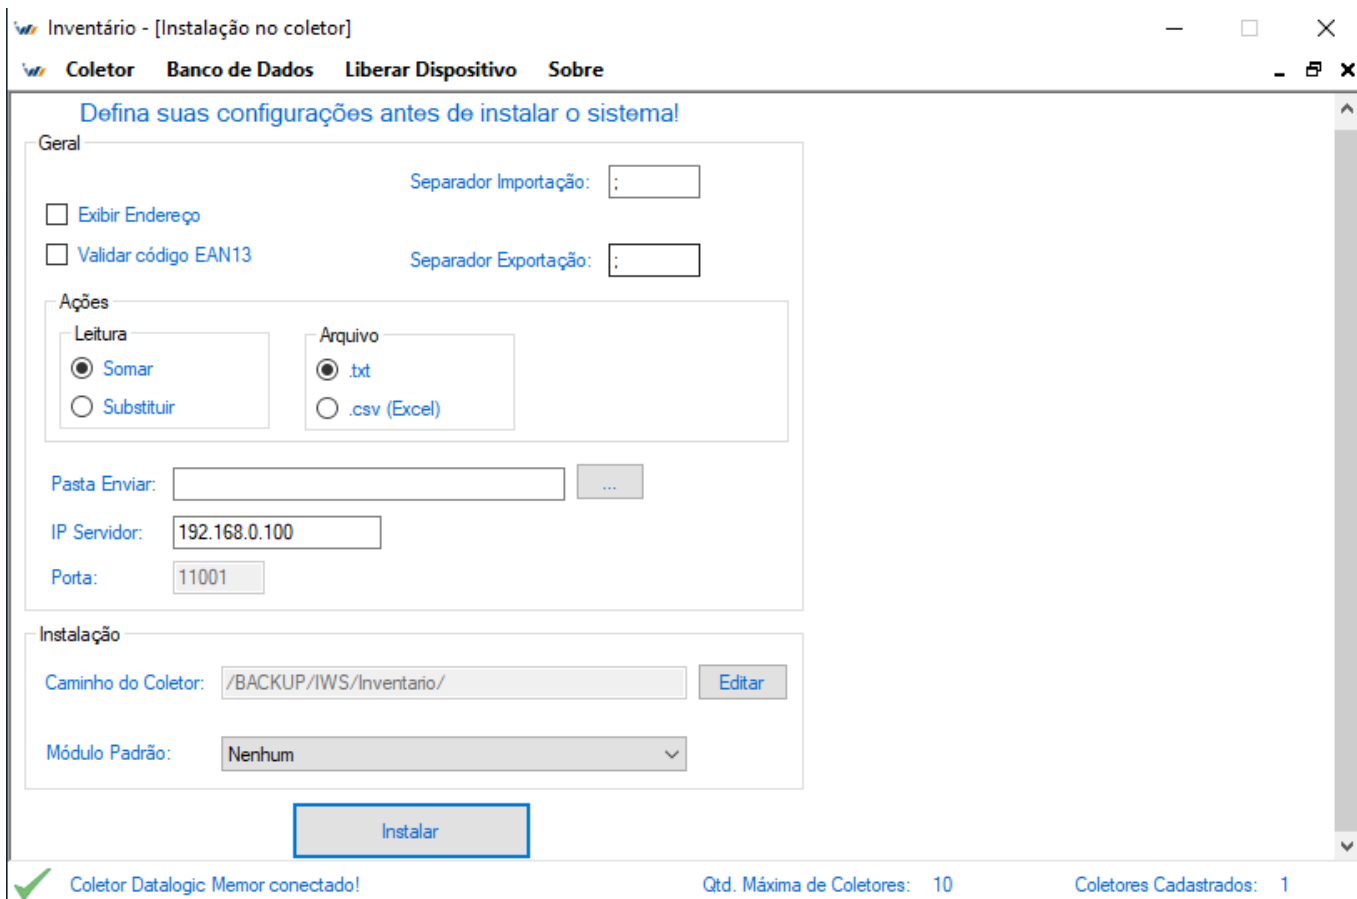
Inventário - [Instalação no coletor]

Coletor Banco de Dados Liberar Dispositivo Sobre

Defina suas configurações antes de instalar o sistema!

Geral

Separador Importação: ;

Exibir Endereço

Validar código EAN13

Separador Exportação: ;

Ações

Leitura

Somar

Substituir

Arquivo

.txt

.csv (Excel)

Pasta Enviar: ...

IP Servidor: 192.168.0.100

Porta: 11001

Instalação

Caminho do Coletor: /BACKUP/IWS/Inventario/ Editar

Módulo Padrão: Nenhum

Instalar

Coletor Datalogic Memor conectado!

Qtd. Máxima de Coletores: 10

Coletores Cadastrados: 1